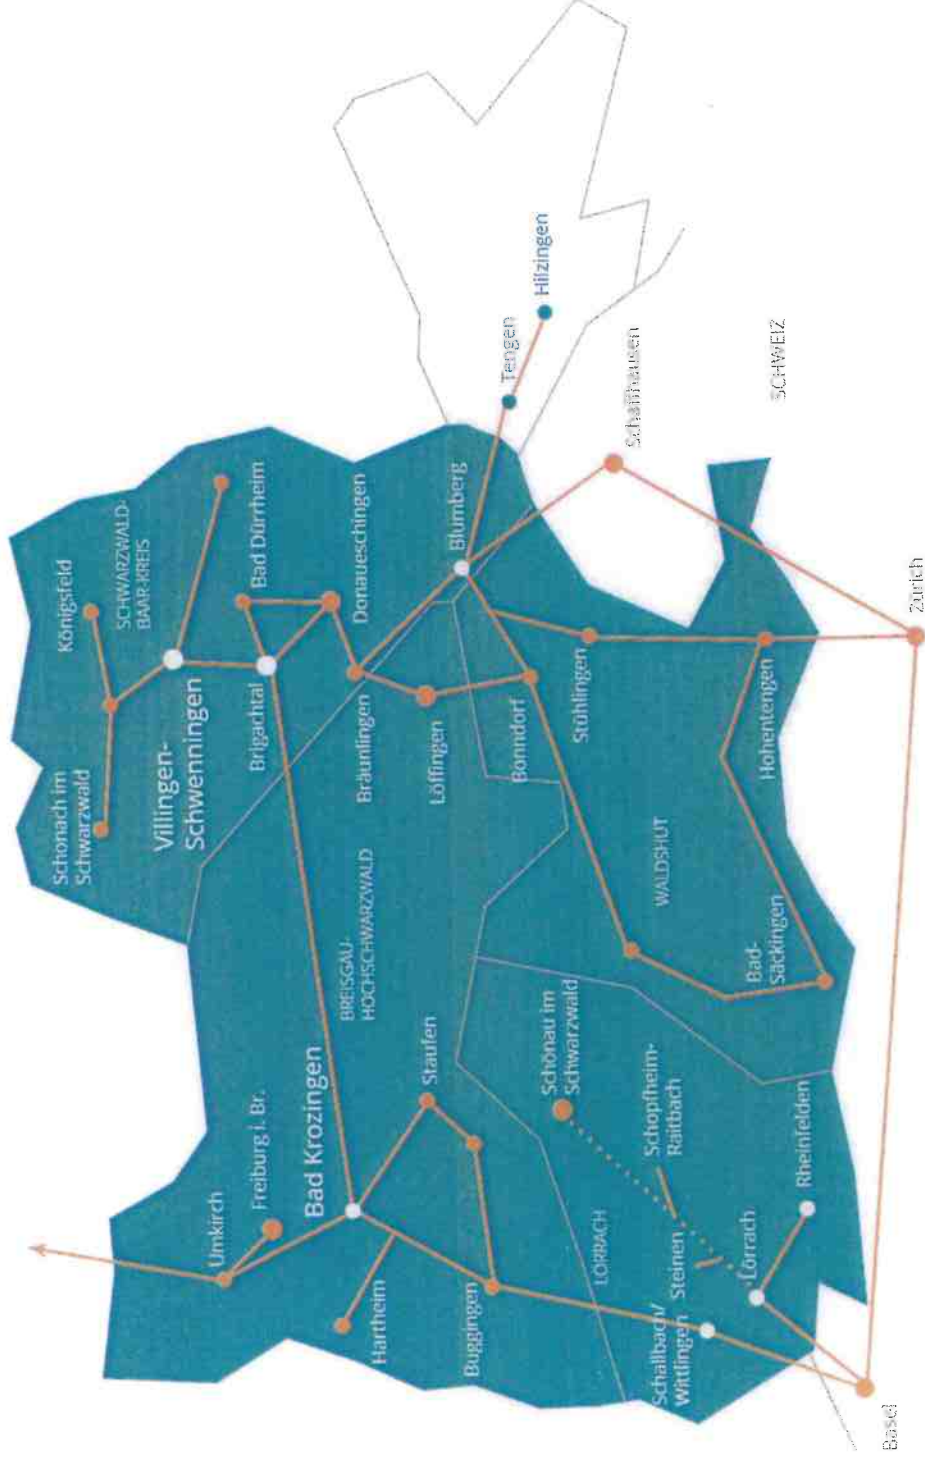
Hilzingen
Tengen
Schaffhausen
SCHWEIZ
Zürich
Basel
Königsfeld
SCHWARZWALD-BAAR-KREIS
Bad Dürrheim
Donaueschingen
Blumberg
Schonach im Schwarzwald
Villingen-Schwenningen
Brigachtal
Bräunlingen
Löffingen
Bonndorf
Stühlingen
Hohentengen
WALDSHUT
Bad-Säckingen
BREISGAU-HOCHSCHWARZWALD
Bad Krozingen
Freiburg i. Br.
Umkirch
Staufen
Hartheim
Buggingen
Schönau im Schwarzwald
Schopfheim-Raitbach
LÖRRACH
Steinen
Lörrach
Rheinfelden
Schallbach/Wittlingen